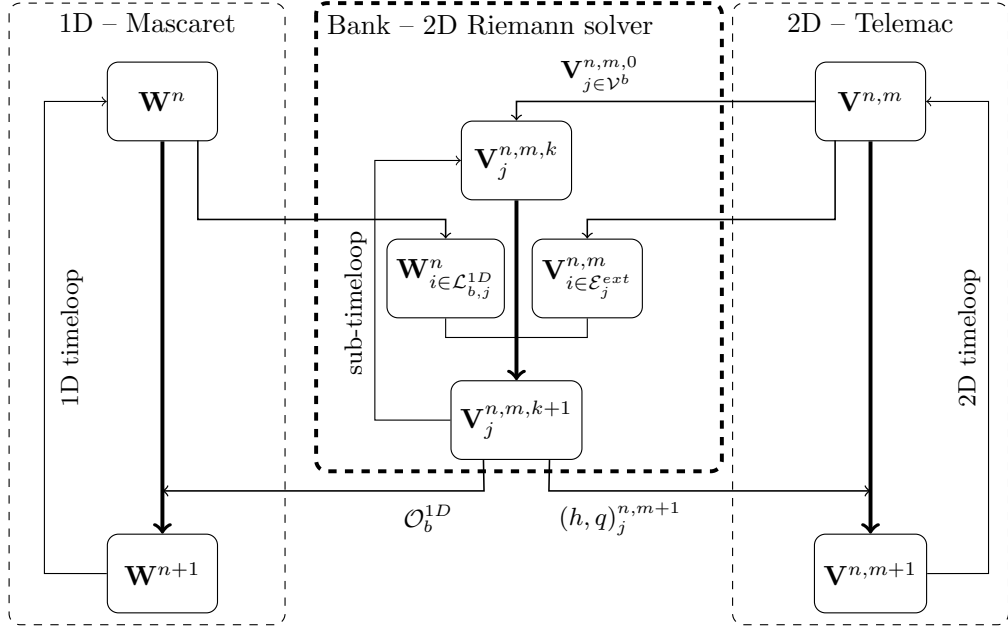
1D – Mascaret

Bank – 2D Riemann solver

2D – Telemac

$\mathbf{W}^n$

$\mathbf{V}^{n,m,0}_{j\in\mathcal{V}^b}$

$\mathbf{V}^{n,m}$

$\mathbf{V}^{n,m,k}_j$

$\mathbf{W}^n_{i\in\mathcal{L}^{1D}_{b,j}}$

$\mathbf{V}^{n,m}_{i\in\mathcal{E}^{ext}_j}$

1D timeloop

sub-timeloop

2D timeloop

$\mathbf{V}^{n,m,k+1}_j$

$\mathcal{O}^{1D}_b$

$(h,q)^{n,m+1}_j$

$\mathbf{W}^{n+1}$

$\mathbf{V}^{n,m+1}$